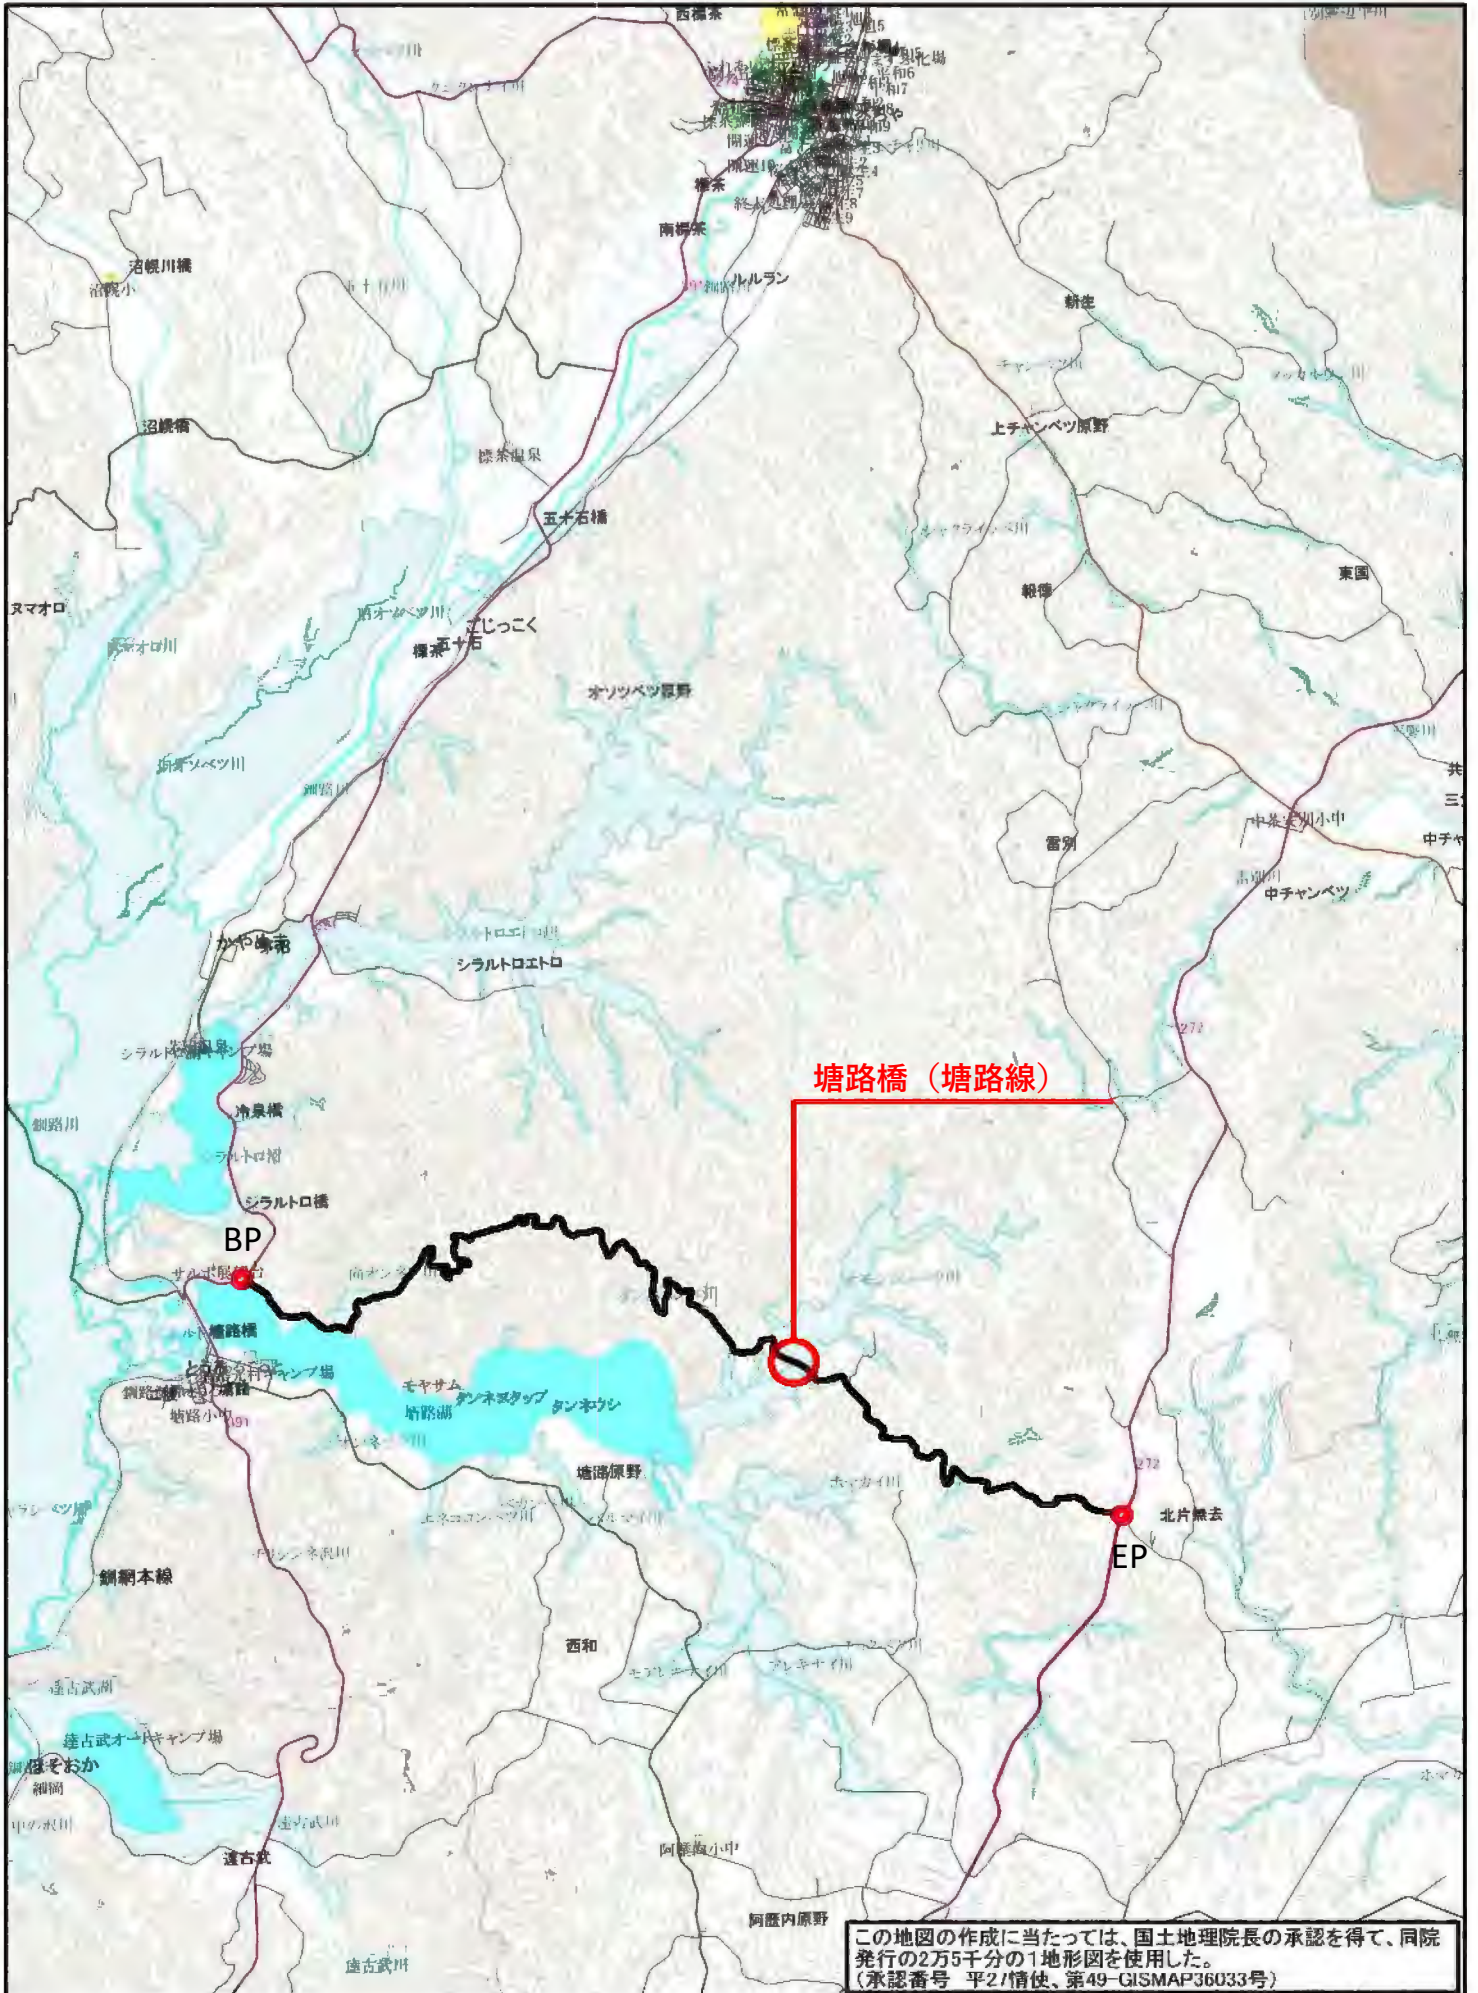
西標茶
標茶
南標茶
ルルラン
沼幌川橋
沼幌小
五十石川
沼幌橋
標茶温泉
五十石橋
新生
上チャンベツ原野
東国
報徳
ヌマオロ
ヌマオロ川
オソツベツ川
標茶五十石
ごじっこく
オソツベツ原野
オソツベツ川
釧路川
雷別
中チャンベツ
かや沼
シラルトロエトロ
シラルトロ湖
シラルトロ温泉
冷泉橋
シラルトロ橋
釧路川
272
塘路橋（塘路線）
BP
サルボ展望台
塘路橋
とろ
モヤサム
シンネヌタップ
タンネウシ
塘路湖
塘路小中
391
塘路原野
北片無去
EP
272
釧網本線
西和
達古武湖
達古武オートキャンプ場
ほそおか
細岡
達古武
阿歴内小中
阿歴内原野
達古武川
この地図の作成に当たっては、国土地理院長の承認を得て、同院発行の2万5千分の1地形図を使用した。
（承認番号　平27情使、第49-GISMAP36033号）